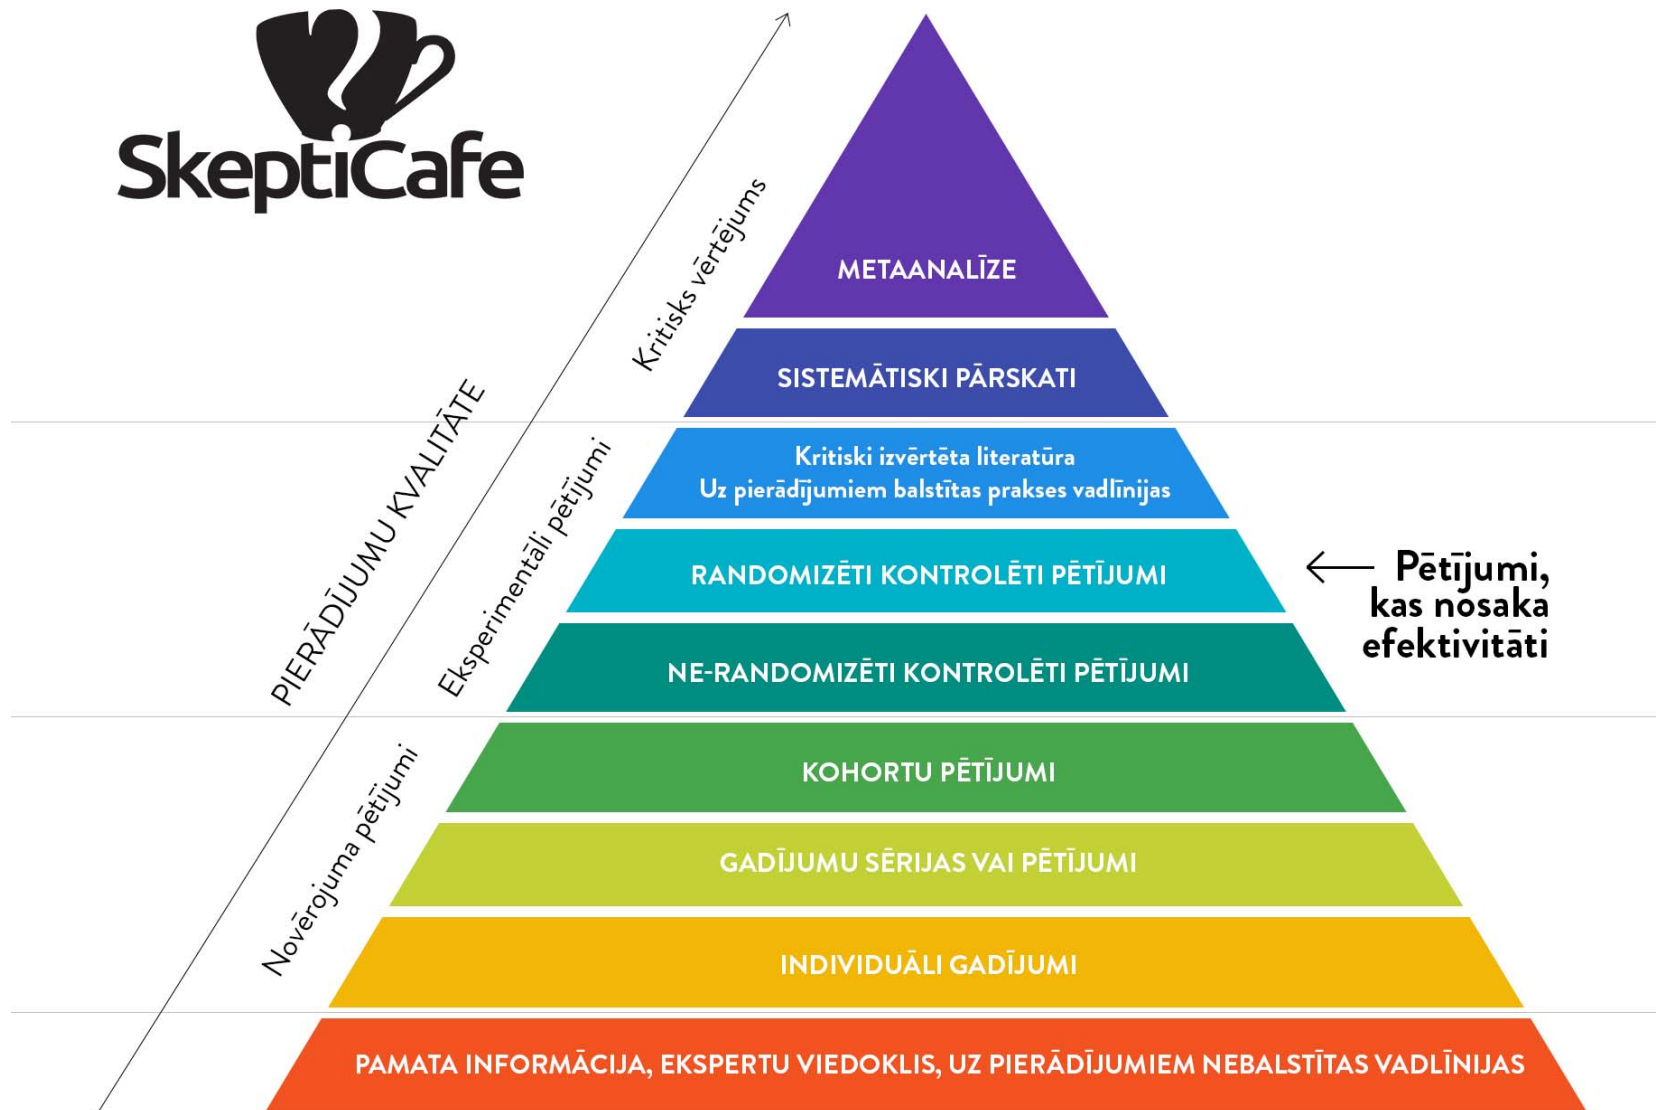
SkeptiCafe

PIERĀDĪJUMU KVALITĀTE

Kritisks vērtējums

Eksperimentāli pētījumi

Novērojuma pētījumi

METAANALĪZE

SISTEMĀTISKI PĀRSKATI

Kritiski izvērtēta literatūra
Uz pierādījumiem balstītas prakses vadlīnijas

RANDOMIZĒTI KONTROLĒTI PĒTĪJUMI

Pētījumi, kas nosaka efektivitāti

NE-RANDOMIZĒTI KONTROLĒTI PĒTĪJUMI

KOHORTU PĒTĪJUMI

GADĪJUMU SĒRIJAS VAI PĒTĪJUMI

INDIVIDUĀLI GADĪJUMI

PAMATA INFORMĀCIJA, EKSPERTU VIEDOKLIS, UZ PIERĀDĪJUMIEM NEBALSTĪTAS VADLĪNIJAS